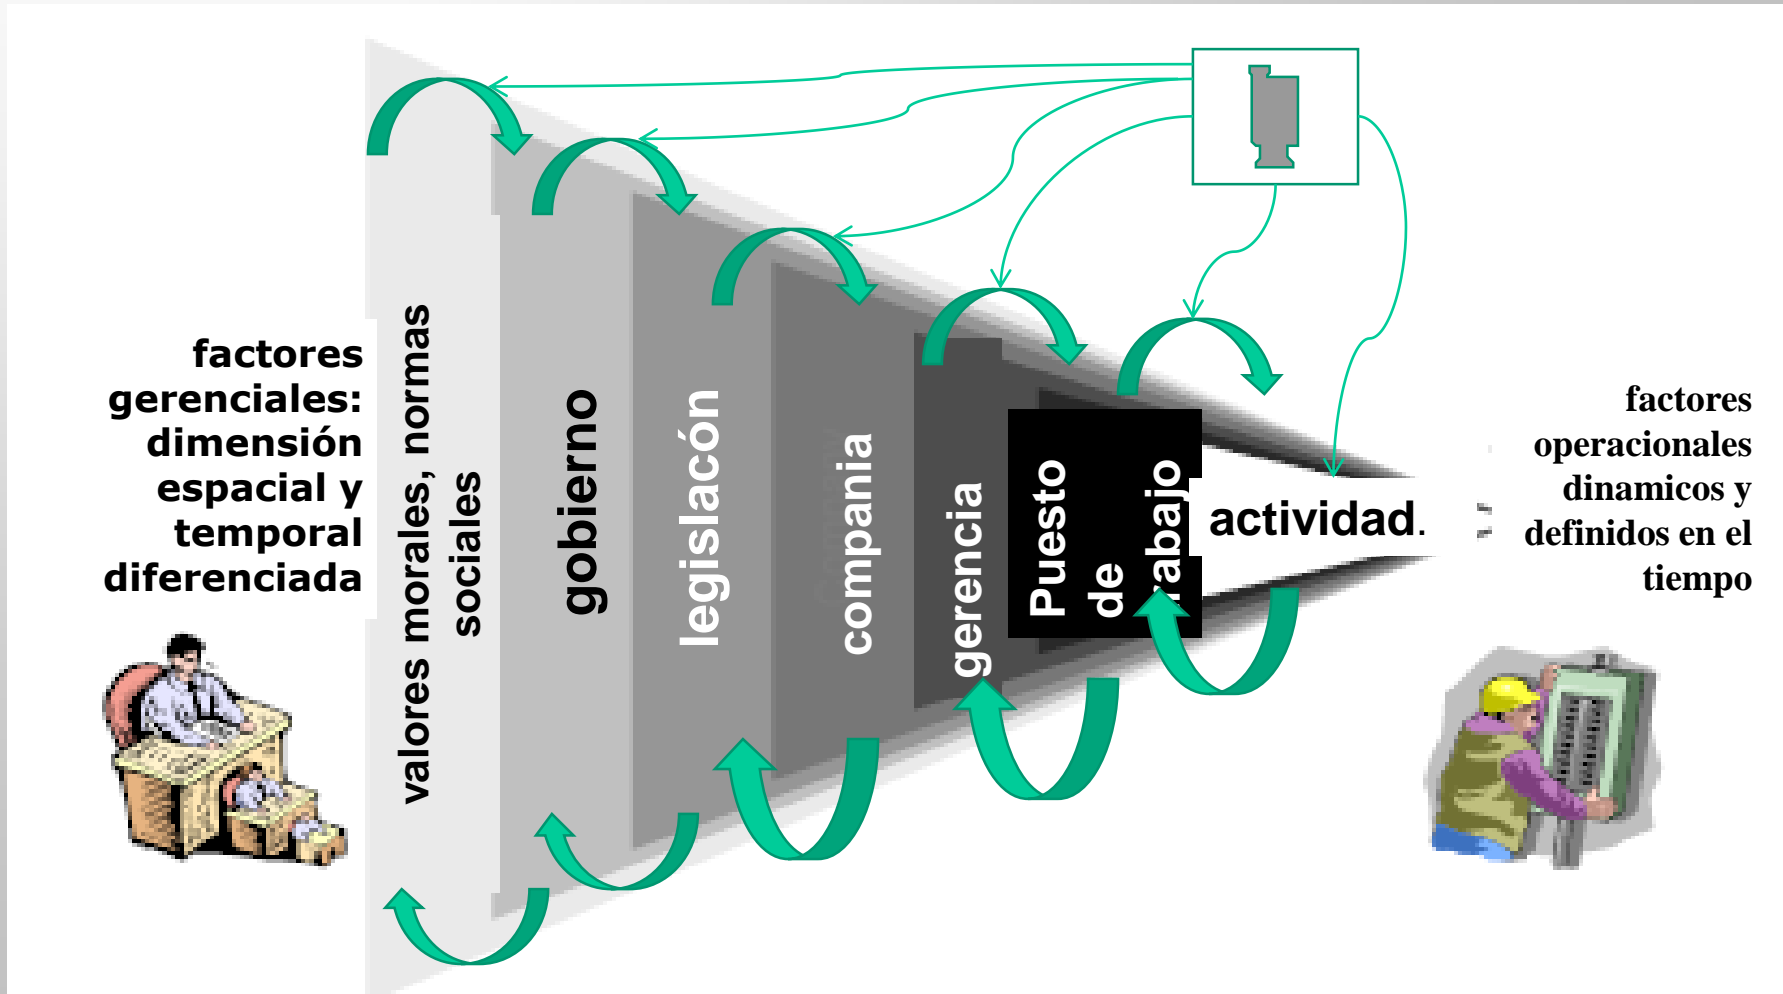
factores gerenciales: dimensión espacial y temporal diferenciada

valores morales, normas sociales

gobierno

legislacón

compania

gerencia

Puesto de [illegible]rabajo

actividad.

factores operacionales dinamicos y definidos en el tiempo